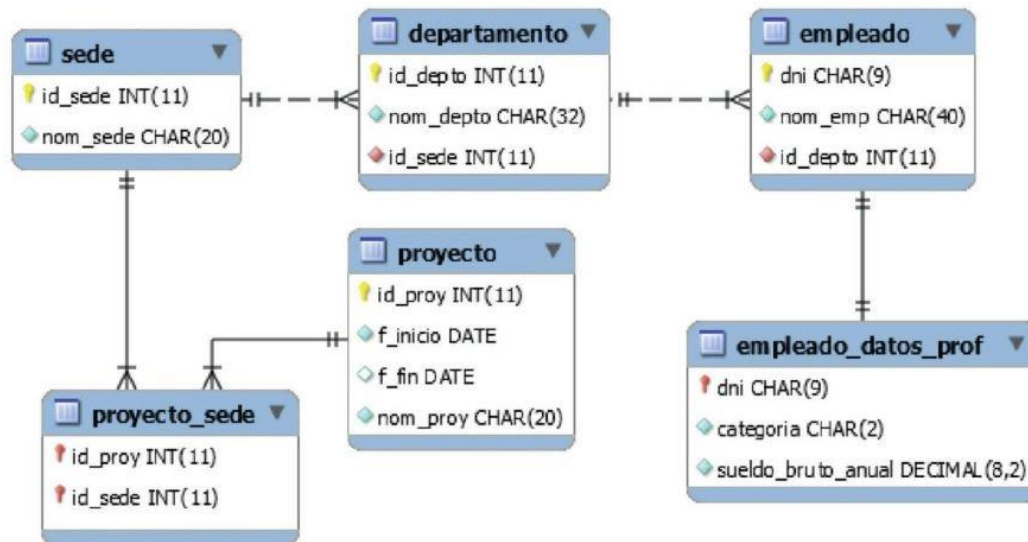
sede
id_sede INT(11)
nom_sede CHAR(20)

departamento
id_depto INT(11)
nom_depto CHAR(32)
id_sede INT(11)

empleado
dni CHAR(9)
nom_emp CHAR(40)
id_depto INT(11)

proyecto
id_proy INT(11)
f_inicio DATE
f_fin DATE
nom_proy CHAR(20)

empleado_datos_prof
dni CHAR(9)
categoria CHAR(2)
sueldo_bruto_anual DECIMAL(8,2)

proyecto_sede
id_proy INT(11)
id_sede INT(11)